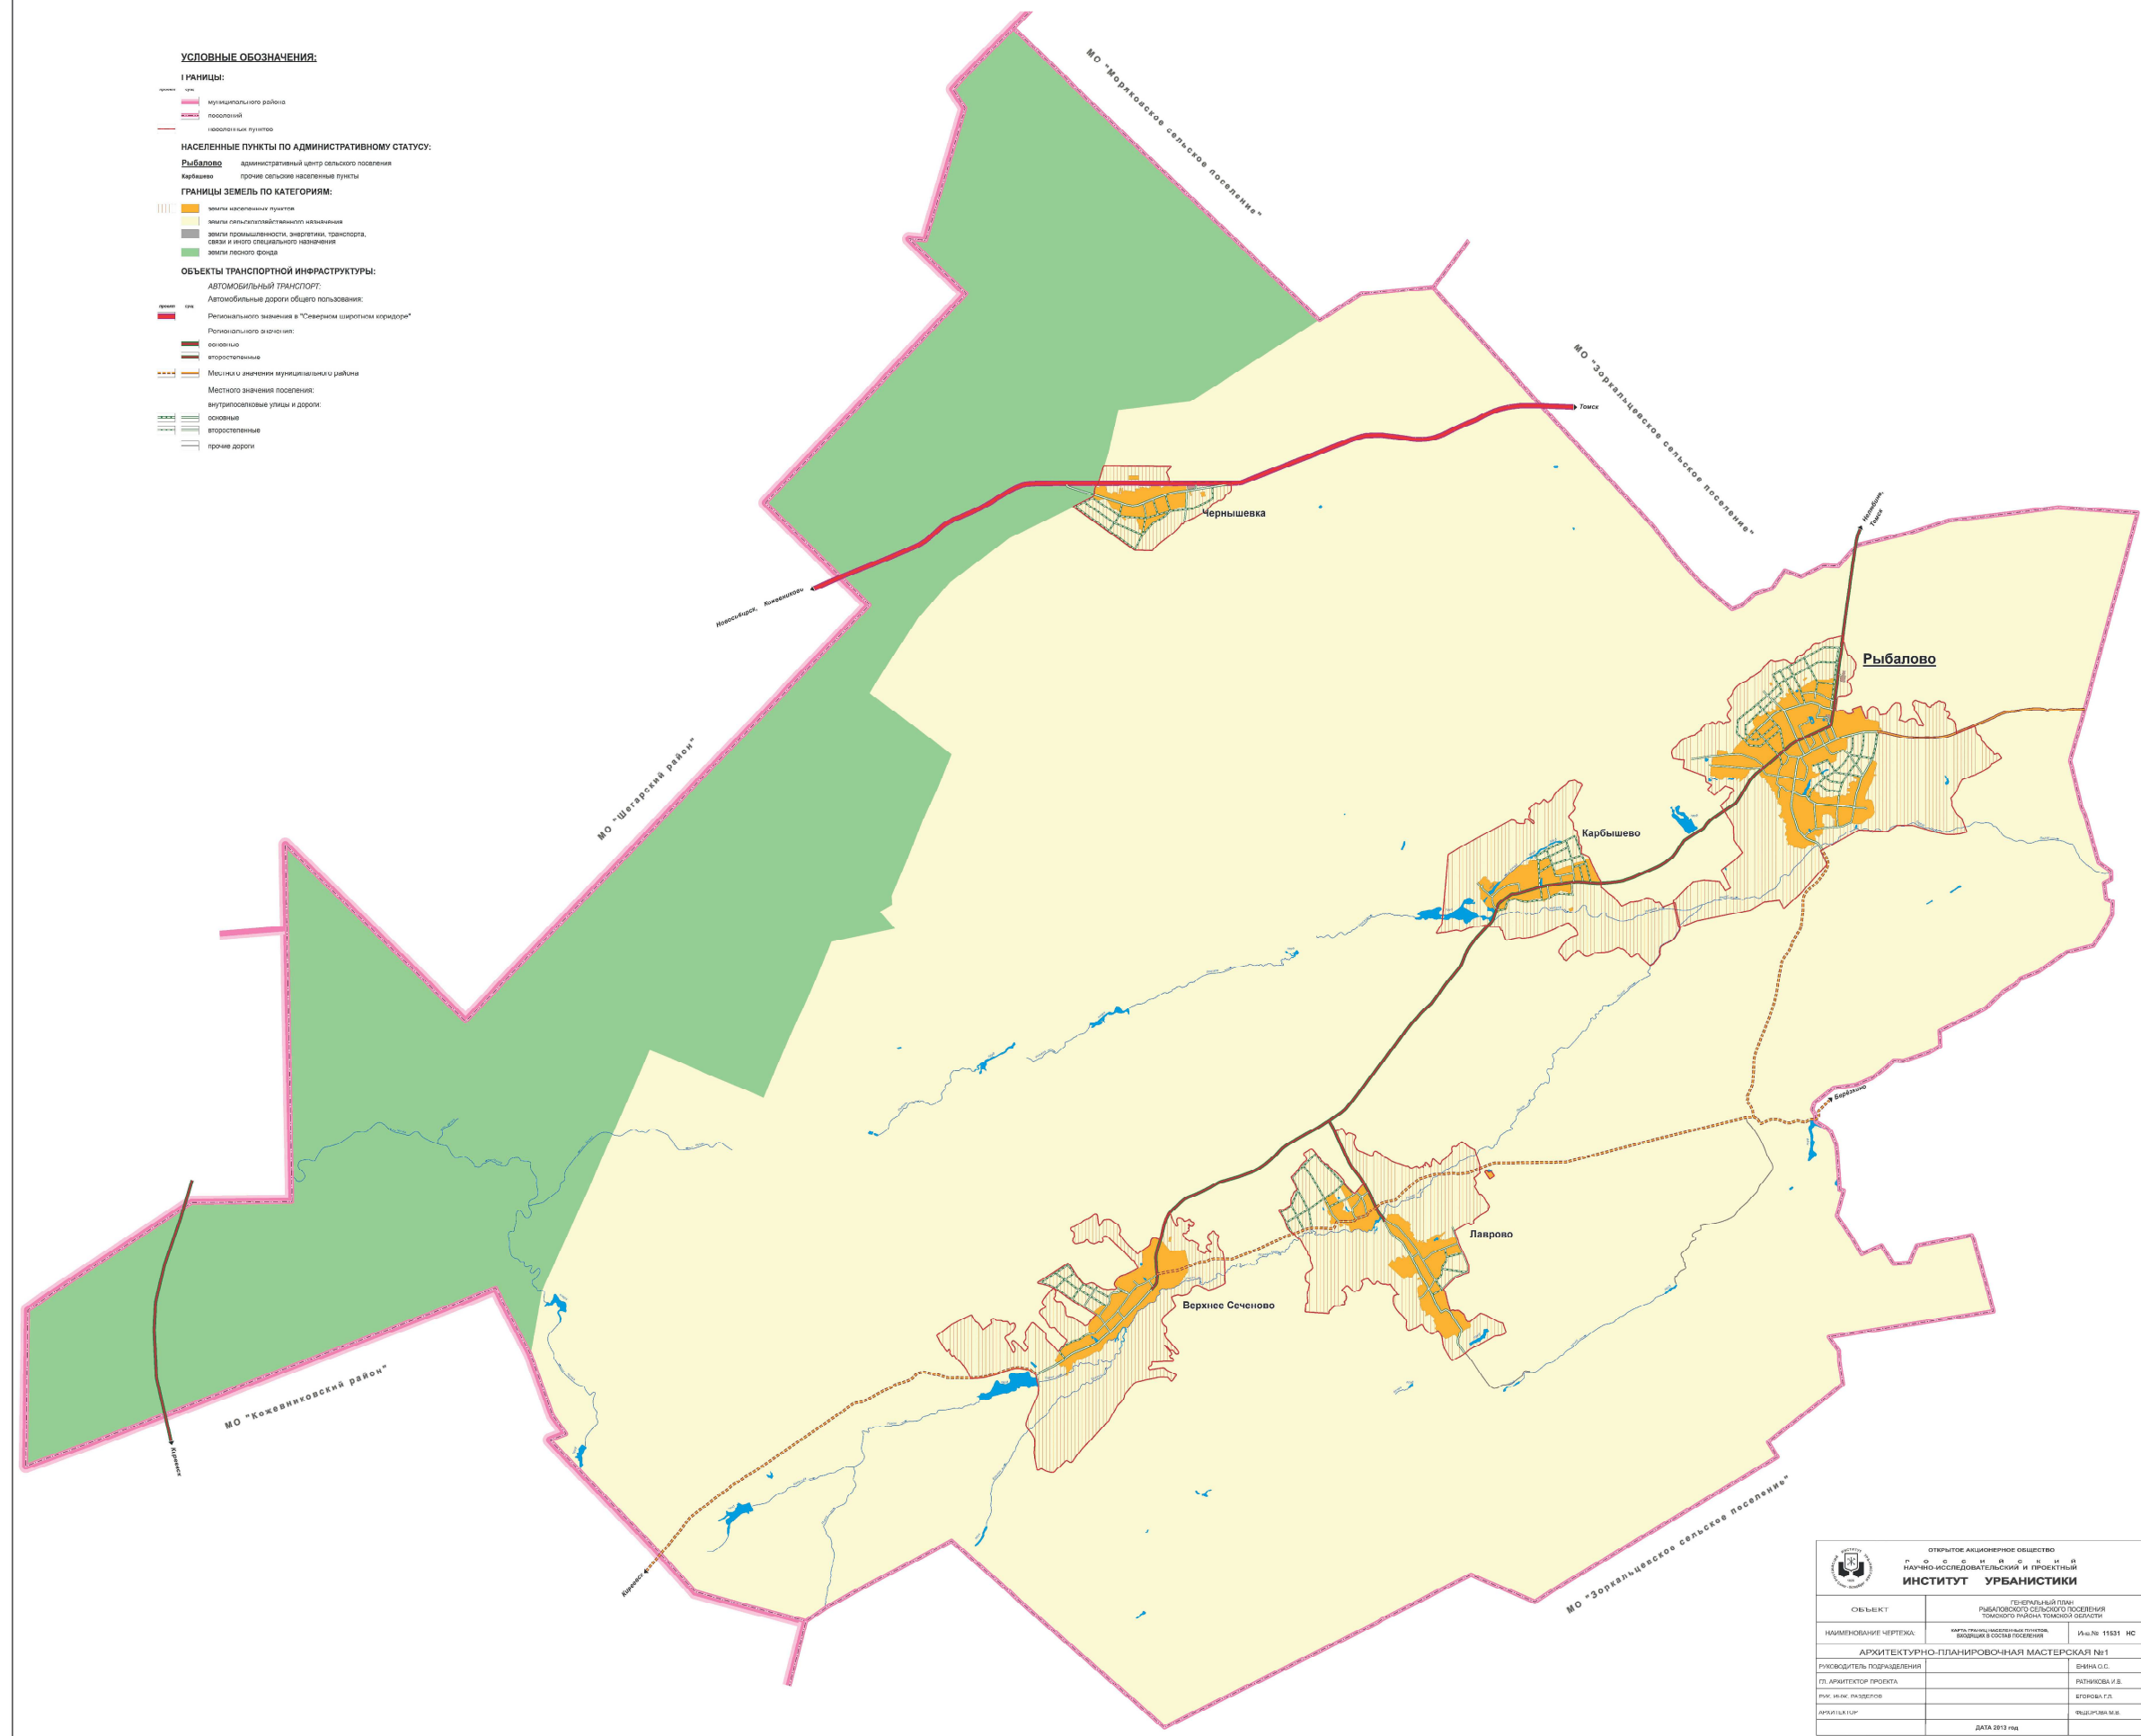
УСЛОВНЫЕ ОБОЗНАЧЕНИЯ:

ГРАНИЦЫ:

муниципального района
поселений
населенных пунктов

НАСЕЛЕННЫЕ ПУНКТЫ ПО АДМИНИСТРАТИВНОМУ СТАТУСУ:

Рыбалово административный центр сельского поселения
Карбышево прочие сельские населенные пункты

ГРАНИЦЫ ЗЕМЕЛЬ ПО КАТЕГОРИЯМ:

земли населенных пунктов
земли сельскохозяйственного назначения
земли промышленности, энергетики, транспорта, связи и иного специального назначения
земли лесного фонда

ОБЪЕКТЫ ТРАНСПОРТНОЙ ИНФРАСТРУКТУРЫ:

АВТОМОБИЛЬНЫЙ ТРАНСПОРТ:
Автомобильные дороги общего пользования:
Регионального значения в "Северном широтном коридоре"
Регионального значения:
основные
второстепенные
Местного значения муниципального района
Местного значения поселения:
внутрипоселковые улицы и дороги:
основные
второстепенные
прочие дороги

МО "Моряковское сельское поселение"

МО "Зоркальцевское сельское поселение"

Томск

Чернышевка

Новосибирск, Кожевниково

Мельниково, Томск

Рыбалово

Карбышево

МО "Шегарский район"

Берёзкино

Лаврово

Верхнее Сеченово

МО "Кожевниковский район"

Кireevsk

МО "Зоркальцевское сельское поселение"

Киреевск

ОТКРЫТОЕ АКЦИОНЕРНОЕ ОБЩЕСТВО
РОССИЙСКИЙ
НАУЧНО-ИССЛЕДОВАТЕЛЬСКИЙ И ПРОЕКТНЫЙ
ИНСТИТУТ УРБАНИСТИКИ

| ОБЪЕКТ | ГЕНЕРАЛЬНЫЙ ПЛАН РЫБАЛОВСКОГО СЕЛЬСКОГО ПОСЕЛЕНИЯ ТОМСКОГО РАЙОНА ТОМСКОЙ ОБЛАСТИ | |
|---|---|---|
| НАИМЕНОВАНИЕ ЧЕРТЕЖА: | КАРТА ГРАНИЦ НАСЕЛЕННЫХ ПУНКТОВ, ВХОДЯЩИХ В СОСТАВ ПОСЕЛЕНИЯ | Инв.№ 11531 НС |

АРХИТЕКТУРНО-ПЛАНИРОВОЧНАЯ МАСТЕРСКАЯ №1

| РУКОВОДИТЕЛЬ ПОДРАЗДЕЛЕНИЯ | | ЕНИНА О.С. |
|---|---|---|
| ГЛ. АРХИТЕКТОР ПРОЕКТА | | РАТНИКОВА И.В. |
| РУК. ИНЖ. РАЗДЕЛОВ | | ЕГОРОВА Г.Л. |
| АРХИТЕКТОР | | ФЕДОРОВА М.В. |
| | ДАТА 2013 год | |